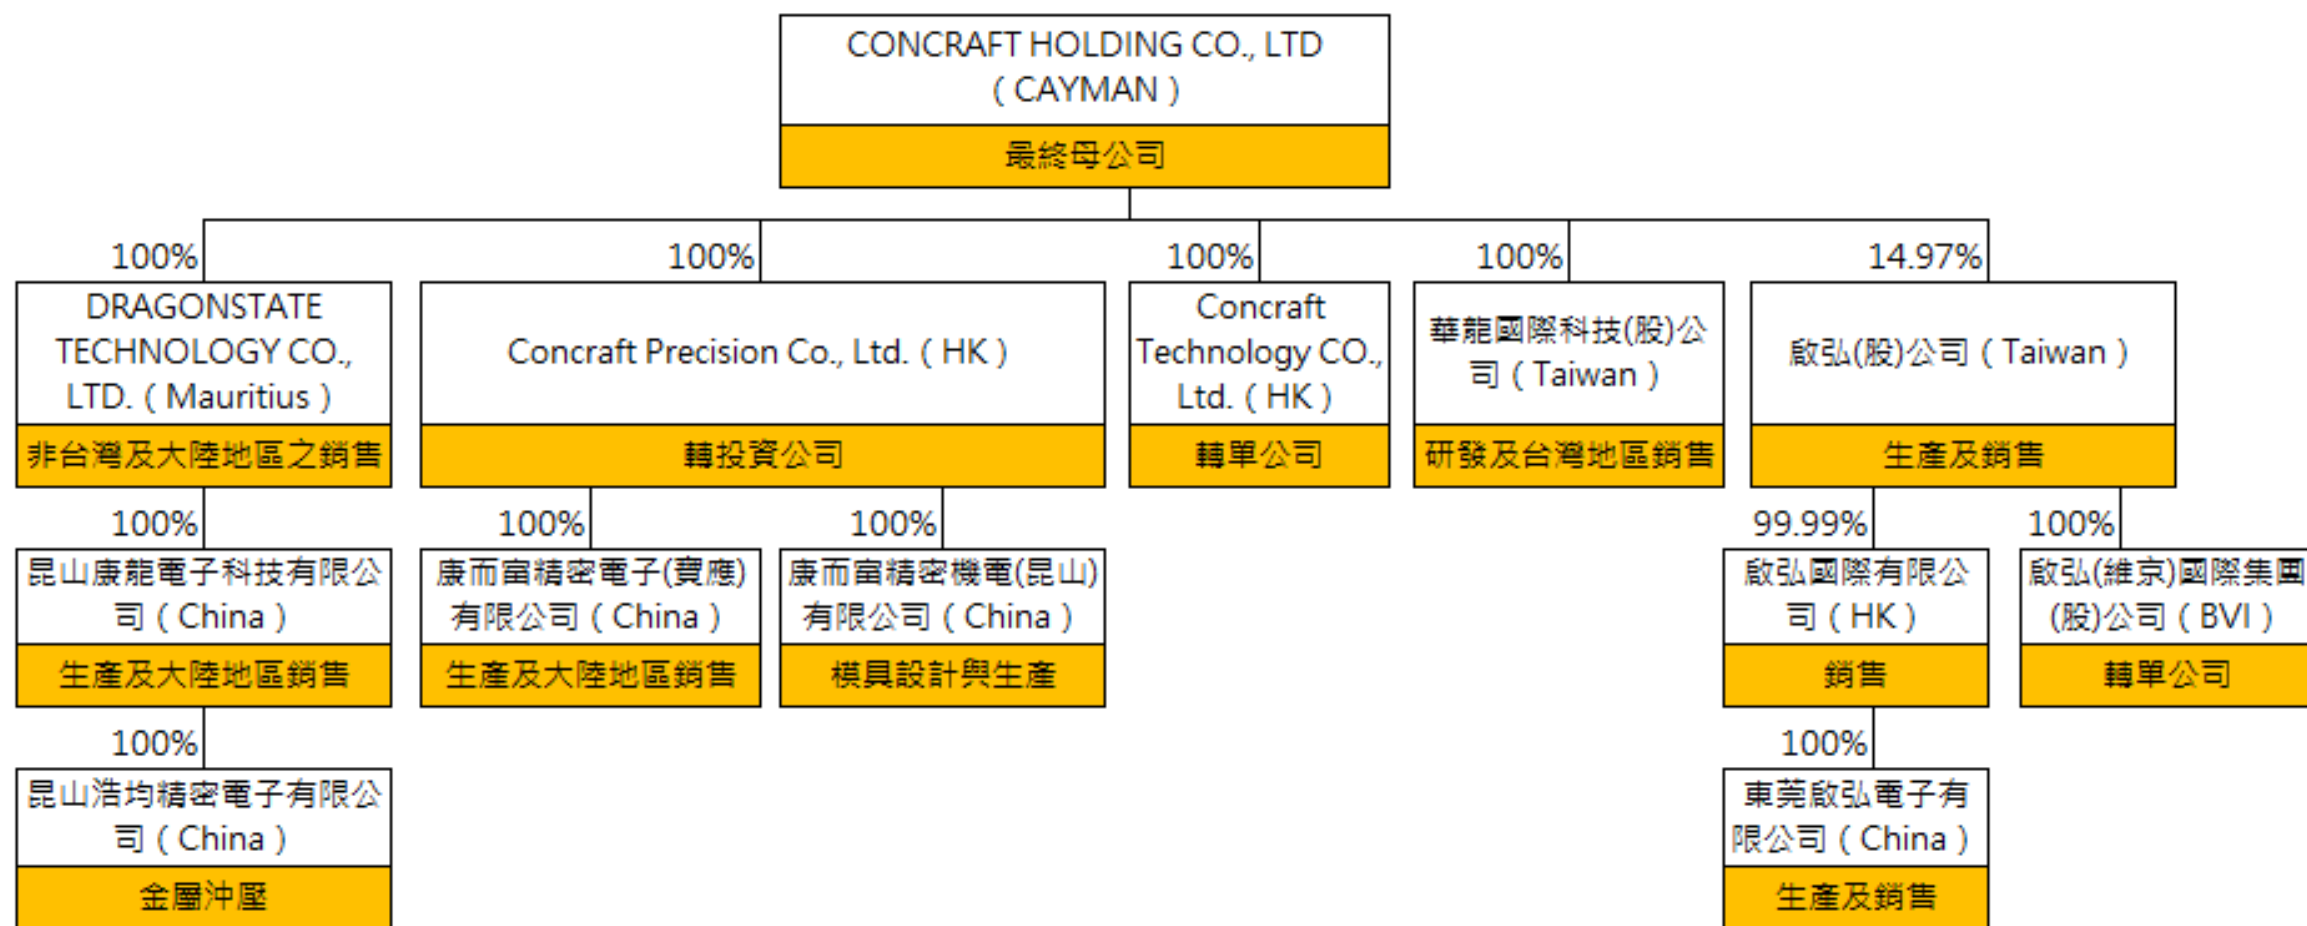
CONCRAFT HOLDING CO., LTD ( CAYMAN )
最終母公司

100%
DRAGONSTATE TECHNOLOGY CO., LTD. ( Mauritius )
非台灣及大陸地區之銷售

100%
Concraft Precision Co., Ltd. ( HK )
轉投資公司

100%
Concraft Technology CO., Ltd. ( HK )
轉單公司

100%
華龍國際科技(股)公司 ( Taiwan )
研發及台灣地區銷售

14.97%
啟弘(股)公司 ( Taiwan )
生產及銷售

100%
昆山康龍電子科技有限公司 ( China )
生產及大陸地區銷售

100%
康而富精密電子(寶應)有限公司 ( China )
生產及大陸地區銷售

100%
康而富精密機電(昆山)有限公司 ( China )
模具設計與生產

99.99%
啟弘國際有限公司 ( HK )
銷售

100%
啟弘(維京)國際集團(股)公司 ( BVI )
轉單公司

100%
昆山浩均精密電子有限公司 ( China )
金屬沖壓

100%
東莞啟弘電子有限公司 ( China )
生產及銷售